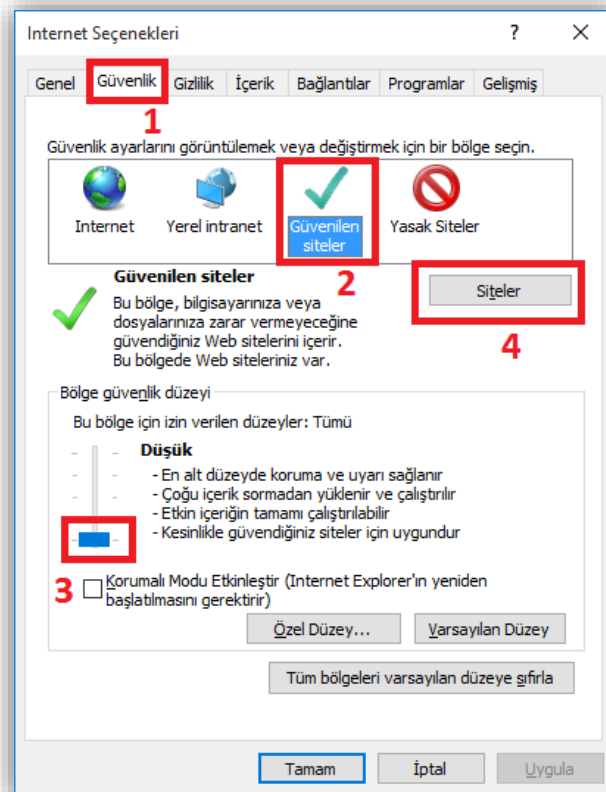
Internet Seçenekleri ? ×

Genel | Güvenlik | Gizlilik | İçerik | Bağlantılar | Programlar | Gelişmiş

1

Güvenlik ayarlarını görüntülemek veya değiştirmek için bir bölge seçin.

Internet Yerel intranet Güvenilen siteler Yasak Siteler

Güvenilen siteler

2

Siteler

Bu bölge, bilgisayarınıza veya dosyalarınıza zarar vermeyeceğine güvendiğiniz Web sitelerini içerir. Bu bölgede Web siteleriniz var.

4

Bölge güvenlik düzeyi

Bu bölge için izin verilen düzeyler: Tümü

Düşük

- En alt düzeyde koruma ve uyarı sağlanır
- Çoğu içerik sormadan yüklenir ve çalıştırılır
- Etkin içeriğin tamamı çalıştırılabilir
- Kesinlikle güvendiğiniz siteler için uygundur

3

Korumalı Modu Etkinleştir (Internet Explorer'ın yeniden başlatılmasını gerektirir)

Özel Düzey... Varsayılan Düzey

Tüm bölgeleri varsayılan düzeye sıfırla

Tamam İptal Uygula